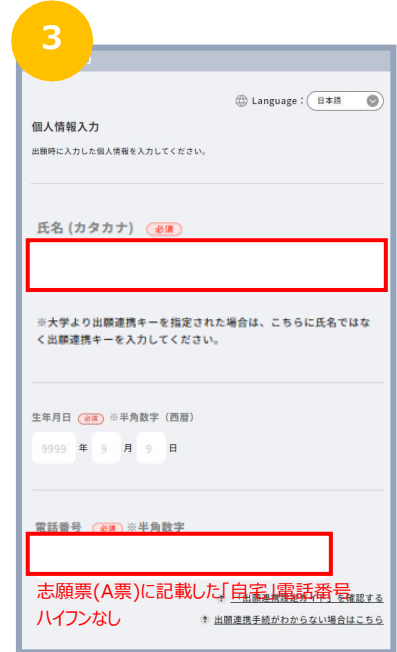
3

Language : 日本語

個人情報入力

出願時に入力した個人情報を入力してください。

氏名 (カタカナ) 必須

※大学より出願連携キーを指定された場合は、こちらに氏名ではなく出願連携キーを入力してください。

生年月日 必須 ※半角数字（西暦）

9999 年 9 月 9 日

電話番号 必須 ※半角数字

志願票(A票)に記載した「自宅」電話番号
ハイフンなし

? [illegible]を確認する

? 出願連携手続がわからない場合はこちら